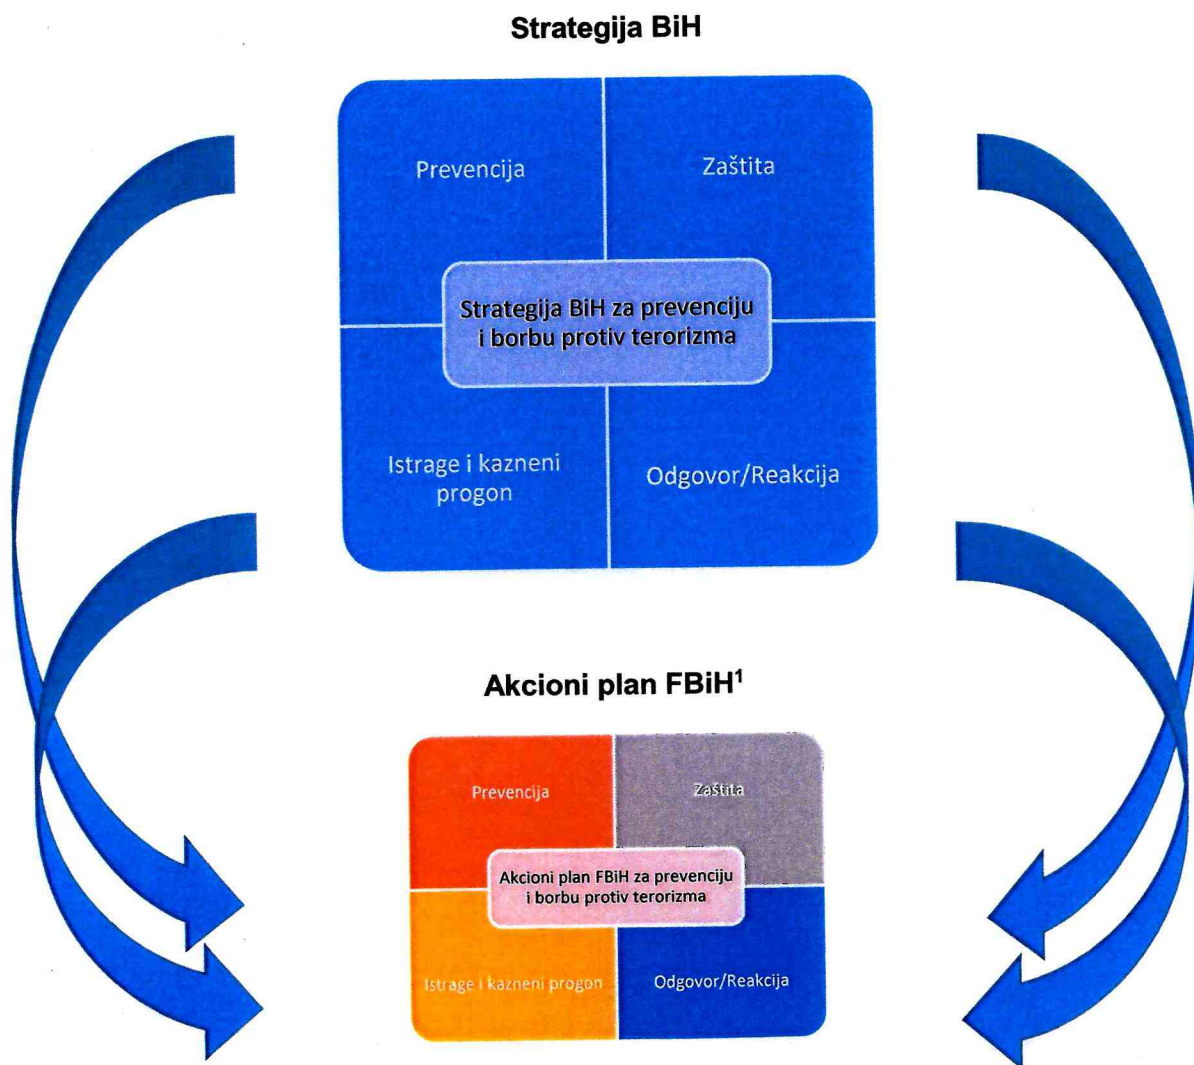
Strategija BiH

Prevencija

Zaštita

Strategija BiH za prevenciju i borbu protiv terorizma

Istrage i kazneni progon

Odgovor/Reakcija

Akcioni plan FBiH$^1$

Prevencija

Zaštita

Akcioni plan FBiH za prevenciju i borbu protiv terorizma

Istrage i kazneni progon

Odgovor/Reakcija